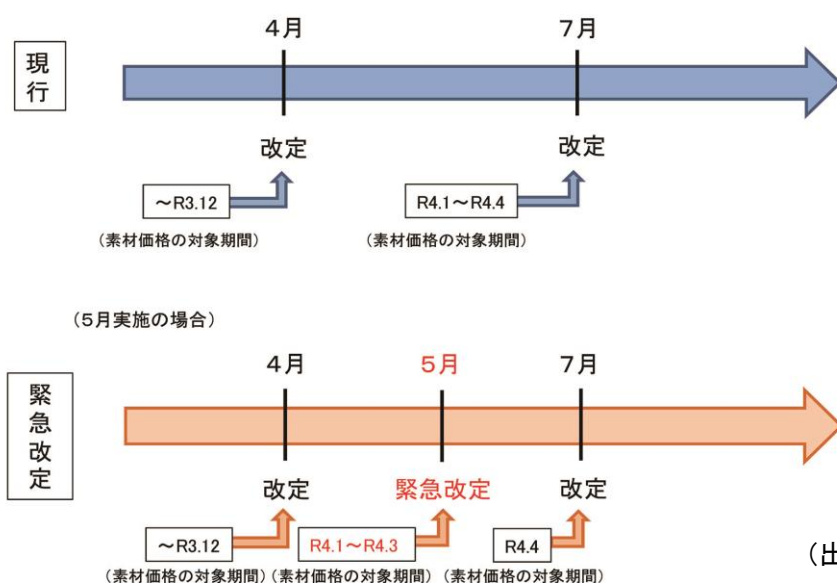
現行

4月

7月

改定

改定

～R3.12

R4.1～R4.4

（素材価格の対象期間）

（素材価格の対象期間）

（5月実施の場合）

緊急改定

4月

5月

7月

改定

緊急改定

改定

～R3.12

R4.1～R4.3

R4.4

（素材価格の対象期間）（素材価格の対象期間）（素材価格の対象期間）

（出